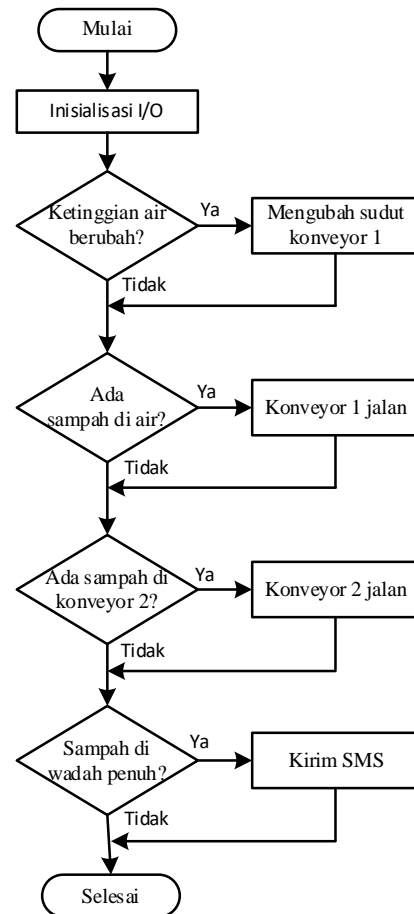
Mulai

Inisialisasi I/O

Ketinggian air berubah?

Ya

Mengubah sudut konveyor 1

Tidak

Ada sampah di air?

Ya

Konveyor 1 jalan

Tidak

Ada sampah di konveyor 2?

Ya

Konveyor 2 jalan

Tidak

Sampah di wadah penuh?

Ya

Kirim SMS

Tidak

Selesai